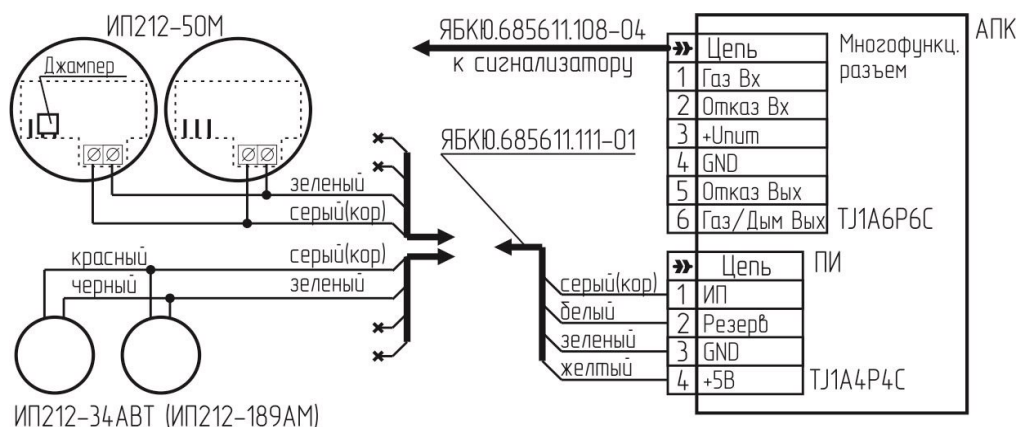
ИП212-50М

Джампер

зеленый
серый(кор)

красный
черный

серый(кор)
зеленый

ИП212-34АВТ (ИП212-189АМ)

ЯБКЮ.685611.108-04
к сигнализатору

ЯБКЮ.685611.111-01

АПК

| | Цепь |
|---|---|
| 1 | Газ Вх |
| 2 | Отказ Вх |
| 3 | +Uпит |
| 4 | GND |
| 5 | Отказ Вых |
| 6 | Газ/Дым Вых |

Многофункц. разъем

TJ1A6P6C

серый(кор)
белый
зеленый
желтый

| | Цепь |
|---|---|
| 1 | ИП |
| 2 | Резерв |
| 3 | GND |
| 4 | +5В |

ПИ

TJ1A4P4C